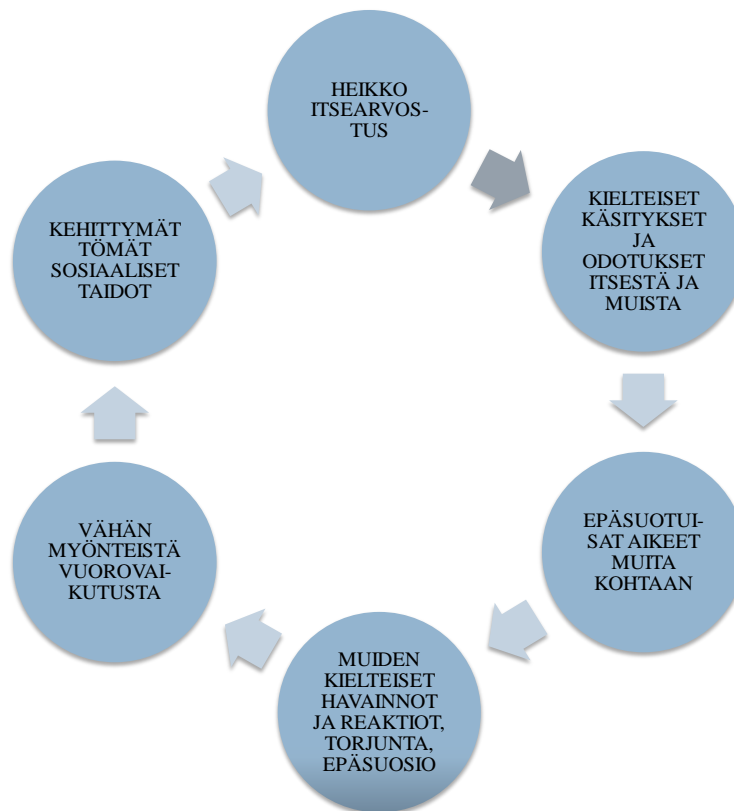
HEIKKO ITSEARVOSTUS

KIELTEISET KÄSITYKSET JA ODOTUKSET ITSESTÄ JA MUISTA

EPÄSUOTUISAT AIKEET MUITA KOHTAAN

MUIDEN KIELTEISET HAVAINNOT JA REAKTIOT, TORJUNTA, EPÄSUOSIO

VÄHÄN MYÖNTEISTÄ VUOROVAIKUTUSTA

KEHITTYMÄTTÖMÄT SOSIAALISET TAIDOT